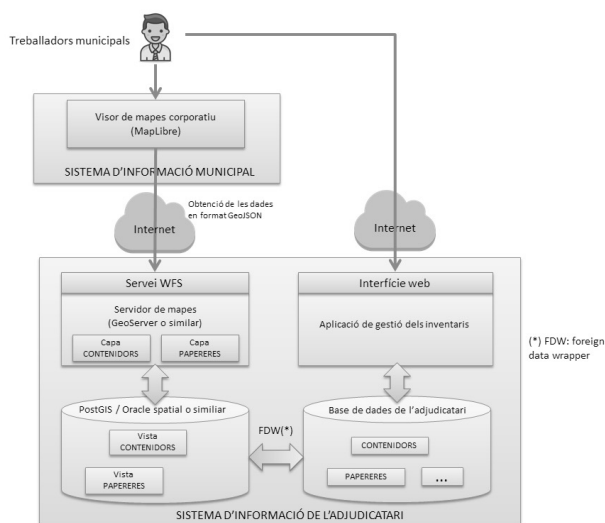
Treballadors municipals

Visor de mapes corporatiu (MapLibre)

SISTEMA D'INFORMACIÓ MUNICIPAL

Obtenció de les dades en format GeoJSON

Internet

Internet

Servei WFS

Servidor de mapes (GeoServer o similar)

Capa CONTENIDORS

Capa PAPERERES

Interfície web

Aplicació de gestió dels inventaris

(*) FDW: foreign data wrapper

PostGIS / Oracle spatial o similiar

Vista CONTENIDORS

Vista PAPERERES

FDW(*)

Base de dades de l'adjudicatari

CONTENIDORS

PAPERERES

...

SISTEMA D'INFORMACIÓ DE L'ADJUDICATARI